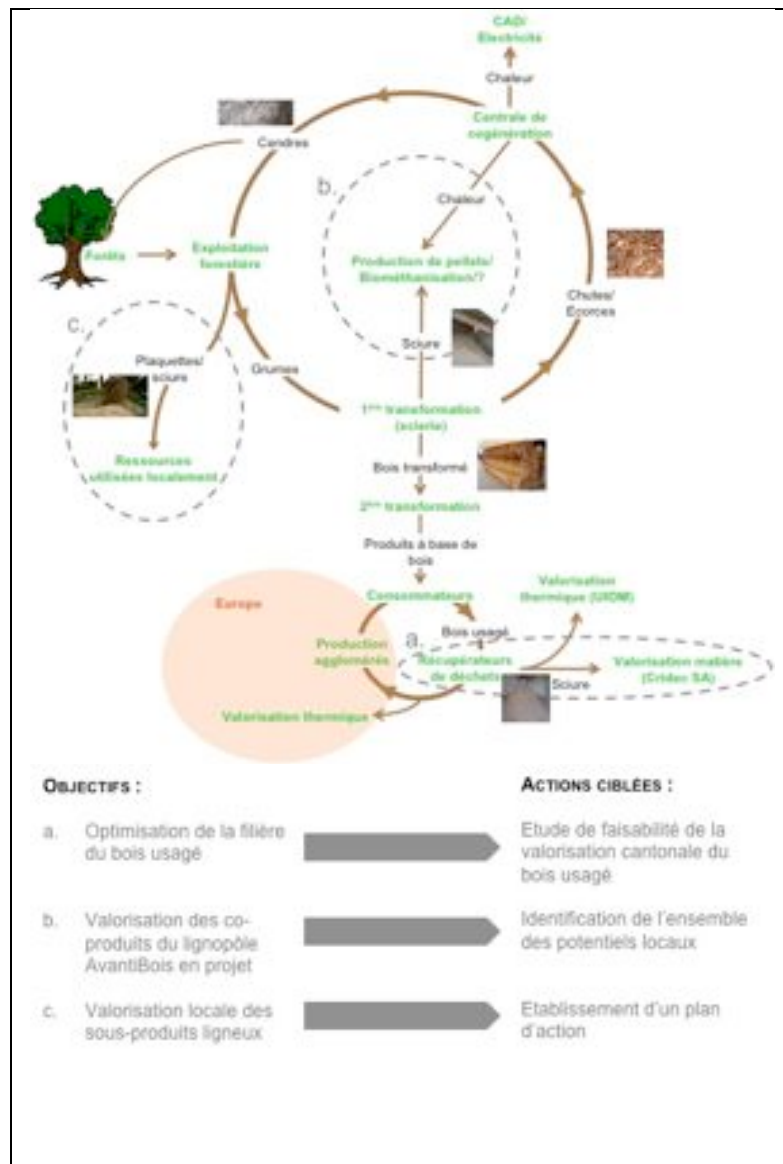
CAD/ Electricité

Chaleur

Centrale de cogénération

Cendres

b.

Chaleur

Forêts

Exploitation forestière

Production de pellets/ Biométhanisation/?

Chutes/ Ecorces

c.

Sciure

Plaquettes/ sciure

Grumes

1ère transformation (scierie)

Ressources utilisées localement

Bois transformé

2ème transformation

Produits à base de bois

Europe

Consommateurs

Valorisation thermique (UIOM)

a.

Bois usagé

Production agglomérés

Récupérateurs de déchets

Sciure

Valorisation matière (Cridec SA)

Valorisation thermique

OBJECTIFS :

a. Optimisation de la filière du bois usagé

b. Valorisation des co-produits du lignopôle AvantiBois en projet

c. Valorisation locale des sous-produits ligneux

ACTIONS CIBLÉES :

Etude de faisabilité de la valorisation cantonale du bois usagé

Identification de l'ensemble des potentiels locaux

Etablissement d'un plan d'action